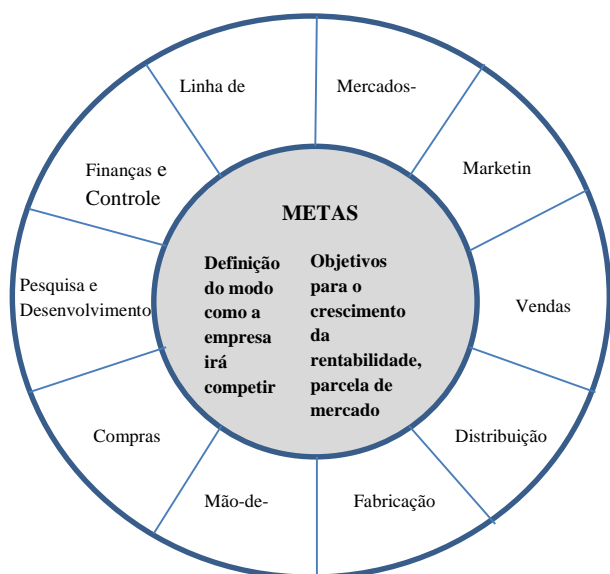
Linha de

Mercados-

Marketin

Vendas

Distribuição

Fabricação

Mão-de-

Compras

Pesquisa e Desenvolvimento

Finanças e Controle

METAS

Definição do modo como a empresa irá competir

Objetivos para o crescimento da rentabilidade, parcela de mercado